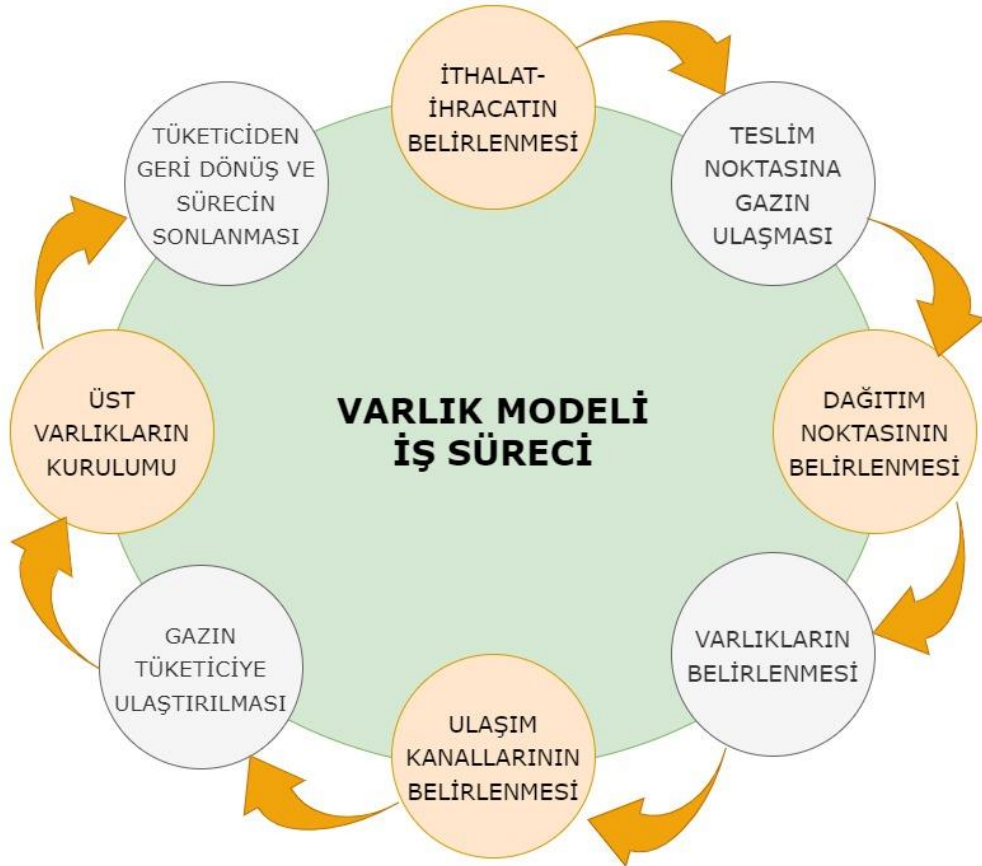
VARLIK MODELİ İŞ SÜRECİ

İTHALAT-İHRACATIN BELİRLENMESİ

TESLİM NOKTASINA GAZIN ULAŞMASI

DAĞITIM NOKTASININ BELİRLENMESİ

VARLIKLARIN BELİRLENMESİ

ULAŞIM KANALLARININ BELİRLENMESİ

GAZIN TÜKETİCİYE ULAŞTIRILMASI

ÜST VARLIKLARIN KURULUMU

TÜKETiCİDEN GERİ DÖNÜŞ VE SÜRECİN SONLANMASI